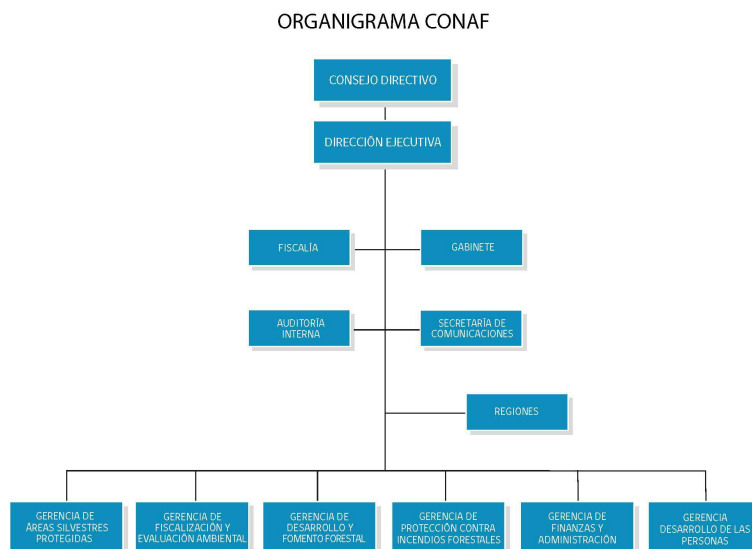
ORGANIGRAMA CONAF

CONSEJO DIRECTIVO

DIRECCIÓN EJECUTIVA

FISCALÍA

GABINETE

AUDITORÍA INTERNA

SECRETARÍA DE COMUNICACIONES

REGIONES

GERENCIA DE ÁREAS SILVESTRES PROTEGIDAS

GERENCIA DE FISCALIZACIÓN Y EVALUACIÓN AMBIENTAL

GERENCIA DE DESARROLLO Y FOMENTO FORESTAL

GERENCIA DE PROTECCIÓN CONTRA INCENDIOS FORESTALES

GERENCIA DE FINANZAS Y ADMINISTRACIÓN

GERENCIA DESARROLLO DE LAS PERSONAS